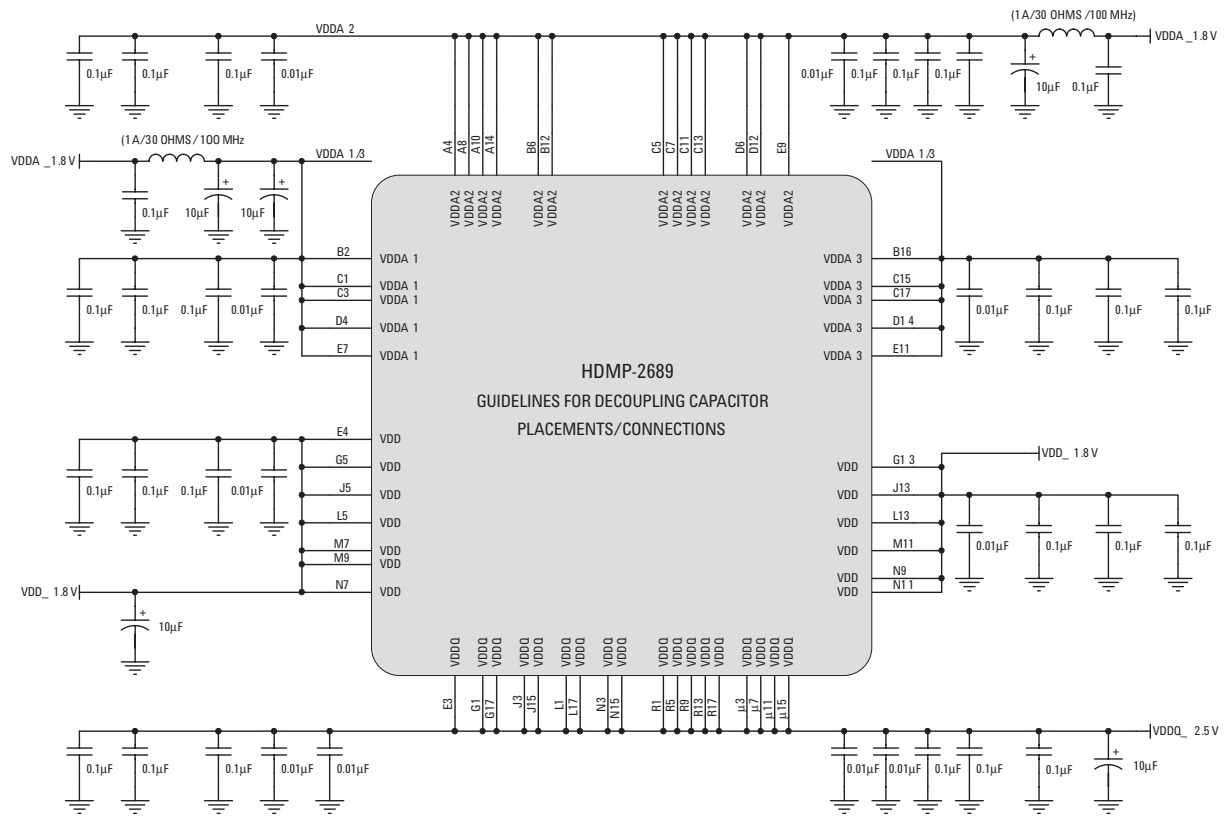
VDDA 2

(1A/30 OHMS /100 MHz)

VDDA _1.8 V

0.1µF 0.1µF 0.1µF 0.01µF

A4 A8 A10 A14 B6 B12 C5 C7 C11 C13 D6 D12 E9

0.01µF 0.1µF 0.1µF 0.1µF

+
10µF 0.1µF

(1A/30 OHMS/100 MHz

VDDA _1.8 V

VDDA 1/3

+ +
0.1µF 10µF 10µF

VDDA 1/3

VDDA2 VDDA2 VDDA2 VDDA2 VDDA2 VDDA2 VDDA2 VDDA2 VDDA2 VDDA2 VDDA2 VDDA2 VDDA2

B2 VDDA 1
C1 VDDA 1
C3 VDDA 1
D4 VDDA 1
E7 VDDA 1

0.1µF 0.1µF 0.1µF 0.01µF

VDDA 3 B16
VDDA 3 C15
VDDA 3 C17
VDDA 3 D1 4
VDDA 3 E11

0.01µF 0.1µF 0.1µF 0.1µF

HDMP-2689

GUIDELINES FOR DECOUPLING CAPACITOR

PLACEMENTS/CONNECTIONS

E4 VDD
G5 VDD
J5 VDD
L5 VDD
M7 VDD
M9 VDD
N7 VDD

0.1µF 0.1µF 0.1µF 0.01µF

VDD_ 1.8 V

+
10µF

VDD G1 3
VDD J13
VDD L13
VDD M11
VDD N9
VDD N1 1

VDD_ 1.8 V

0.01µF 0.1µF 0.1µF 0.1µF

VDDQ VDDQ VDDQ VDDQ VDDQ VDDQ VDDQ VDDQ VDDQ VDDQ VDDQ VDDQ VDDQ VDDQ VDDQ VDDQ VDDQ VDDQ

E3 G1 G17 J3 J15 L1 L17 N3 N15 R1 R5 R9 R13 R17 µ3 µ7 µ11 µ15

VDDQ_ 2.5 V

0.1µF 0.1µF 0.1µF 0.01µF 0.01µF

0.01µF 0.01µF 0.1µF 0.1µF 0.1µF

+
10µF